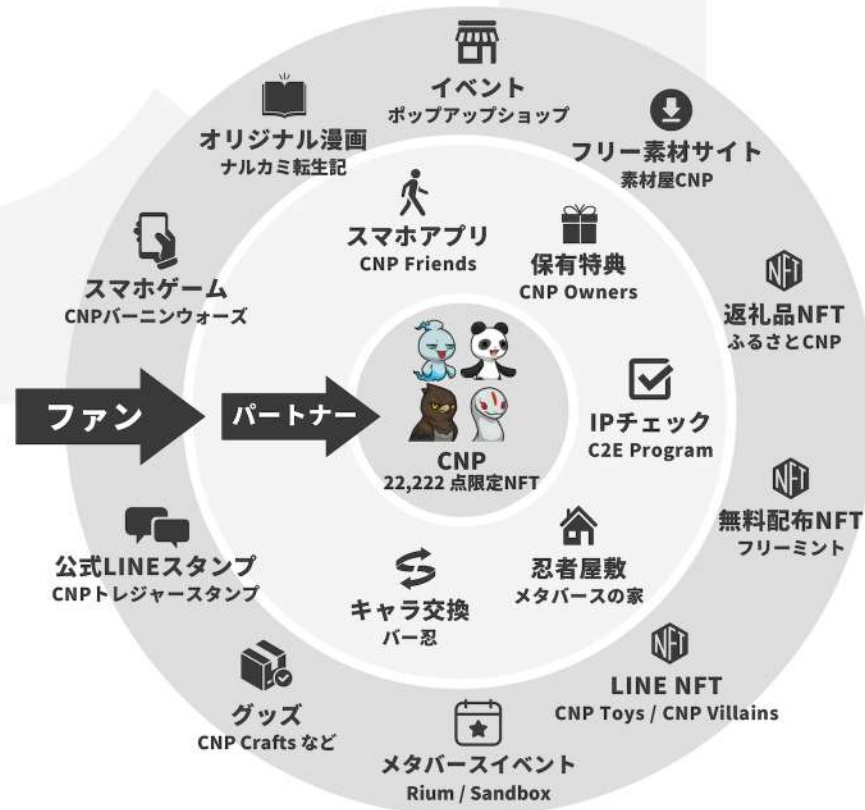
イベント
ポップアップショップ

オリジナル漫画
ナルカミ転生記

フリー素材サイト
素材屋CNP

スマホアプリ
CNP Friends

保有特典
CNP Owners

スマホゲーム
CNPバーニンウォーズ

返礼品NFT
ふるさとCNP

ファン

パートナー

IPチェック
C2E Program

CNP
22,222 点限定NFT

無料配布NFT
フリーミント

公式LINEスタンプ
CNPトレジャースタンプ

忍者屋敷
メタバースの家

キャラ交換
バー忍

LINE NFT
CNP Toys / CNP Villains

グッズ
CNP Crafts など

メタバースイベント
Rium / Sandbox